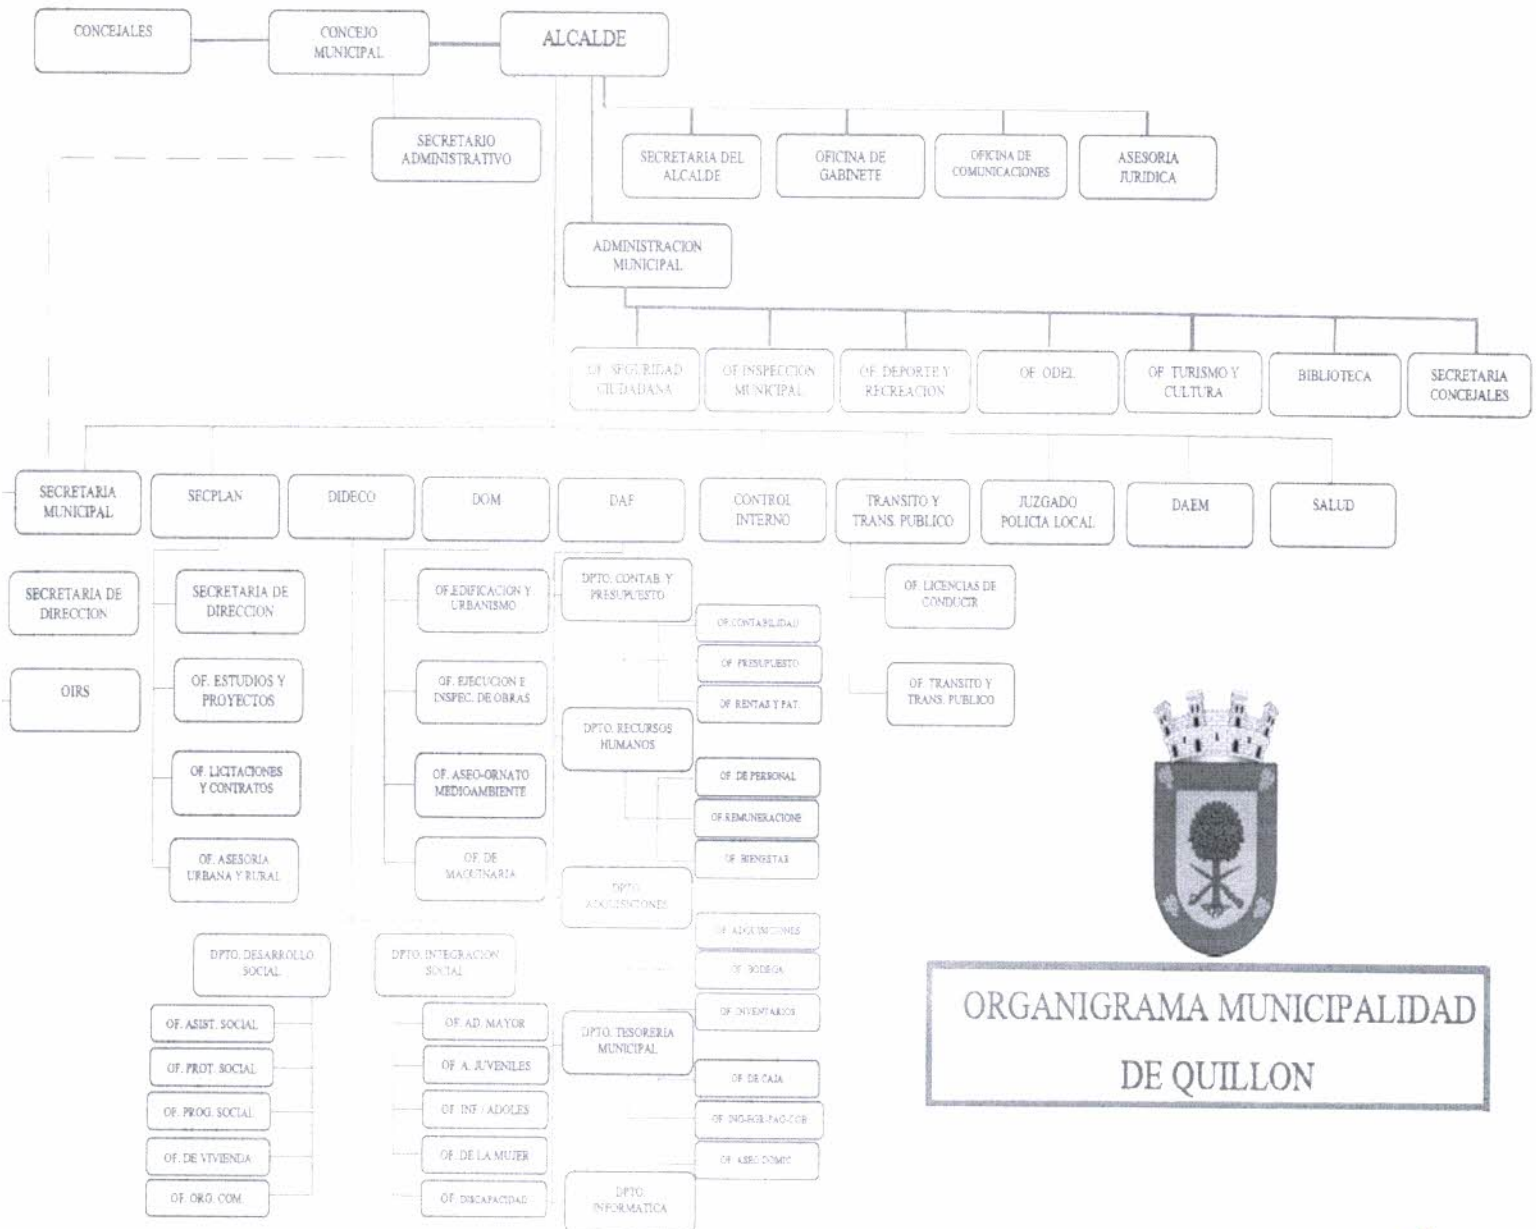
CONCEJALES

CONCEJO MUNICIPAL

ALCALDE

SECRETARIO ADMINISTRATIVO

SECRETARIA DEL ALCALDE

OFICINA DE GABINETE

OFICINA DE COMUNICACIONES

ASESORIA JURIDICA

ADMINISTRACION MUNICIPAL

OF. SEGURIDAD CIUDADANA

OF. INSPECCION MUNICIPAL

OF. DEPORTE Y RECREACION

OF. ODEL

OF. TURISMO Y CULTURA

BIBLIOTECA

SECRETARIA CONCEJALES

SECRETARIA MUNICIPAL

SECPLAN

DIDECO

DOM

DAF

CONTROL INTERNO

TRANSITO Y TRANS. PUBLICO

JUZGADO POLICIA LOCAL

DAEM

SALUD

SECRETARIA DE DIRECCION

OIRS

SECRETARIA DE DIRECCION

OF. ESTUDIOS Y PROYECTOS

OF. LICITACIONES Y CONTRATOS

OF. ASESORIA URBANA Y RURAL

OF. EDIFICACION Y URBANISMO

OF. EJECUCION E INSPEC. DE OBRAS

OF. ASEO-ORNATO MEDIOAMBIENTE

OF. DE MAQUINARIA

DPTO. CONTAB. Y PRESUPUESTO

OF. CONTABILIDAD

OF. PRESUPUESTO

OF. RENTAS Y PAT.

DPTO. RECURSOS HUMANOS

OF. DE PERSONAL

OF. REMUNERACIONE

OF. BIENESTAR

DPTO. ADQUISICIONES

OF. ADQUISICIONES

OF. BODEGA

OF. INVENTARIOS

DPTO. TESORERIA MUNICIPAL

OF. DE CAJA

OF. ING-EGR-PAG-COB

OF. ASEO DOMIC.

DPTO. INFORMATICA

OF. LICENCIAS DE CONDUCIR

OF. TRANSITO Y TRANS. PUBLICO

DPTO. DESARROLLO SOCIAL

OF. ASIST. SOCIAL

OF. PROT. SOCIAL

OF. PROG. SOCIAL

OF. DE VIVIENDA

OF. ORG. COM.

DPTO. INTEGRACION SOCIAL

OF. AD. MAYOR

OF. A. JUVENILES

OF. INF. / ADOLES

OF. DE LA MUJER

OF. DISCAPACIDAD

ORGANIGRAMA MUNICIPALIDAD DE QUILLON